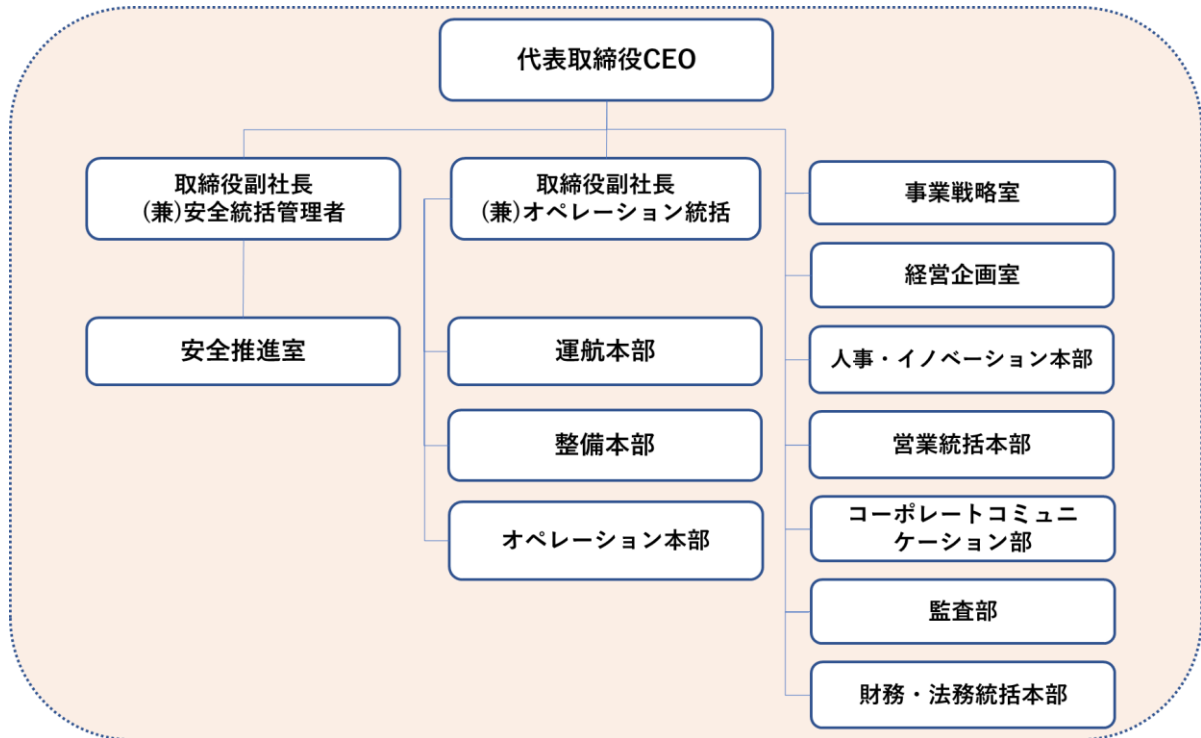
代表取締役CEO

取締役副社長
(兼)安全統括管理者

安全推進室

取締役副社長
(兼)オペレーション統括

運航本部

整備本部

オペレーション本部

事業戦略室

経営企画室

人事・イノベーション本部

営業統括本部

コーポレートコミュニケーション部

監査部

財務・法務統括本部